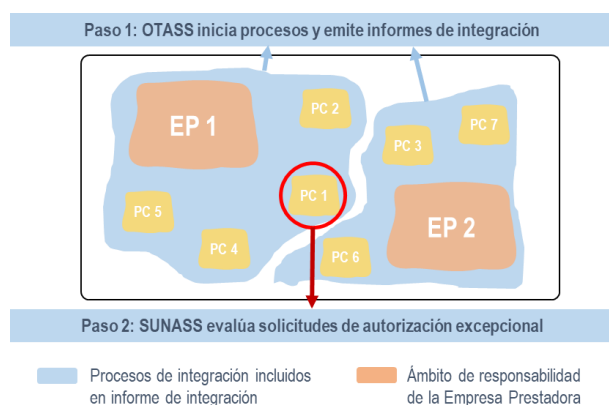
Paso 1: OTASS inicia procesos y emite informes de integración

EP 1

PC 2

PC 3

PC 7

PC 1

PC 5

PC 4

PC 6

EP 2

Paso 2: SUNASS evalúa solicitudes de autorización excepcional

Procesos de integración incluidos en informe de integración

Ámbito de responsabilidad de la Empresa Prestadora